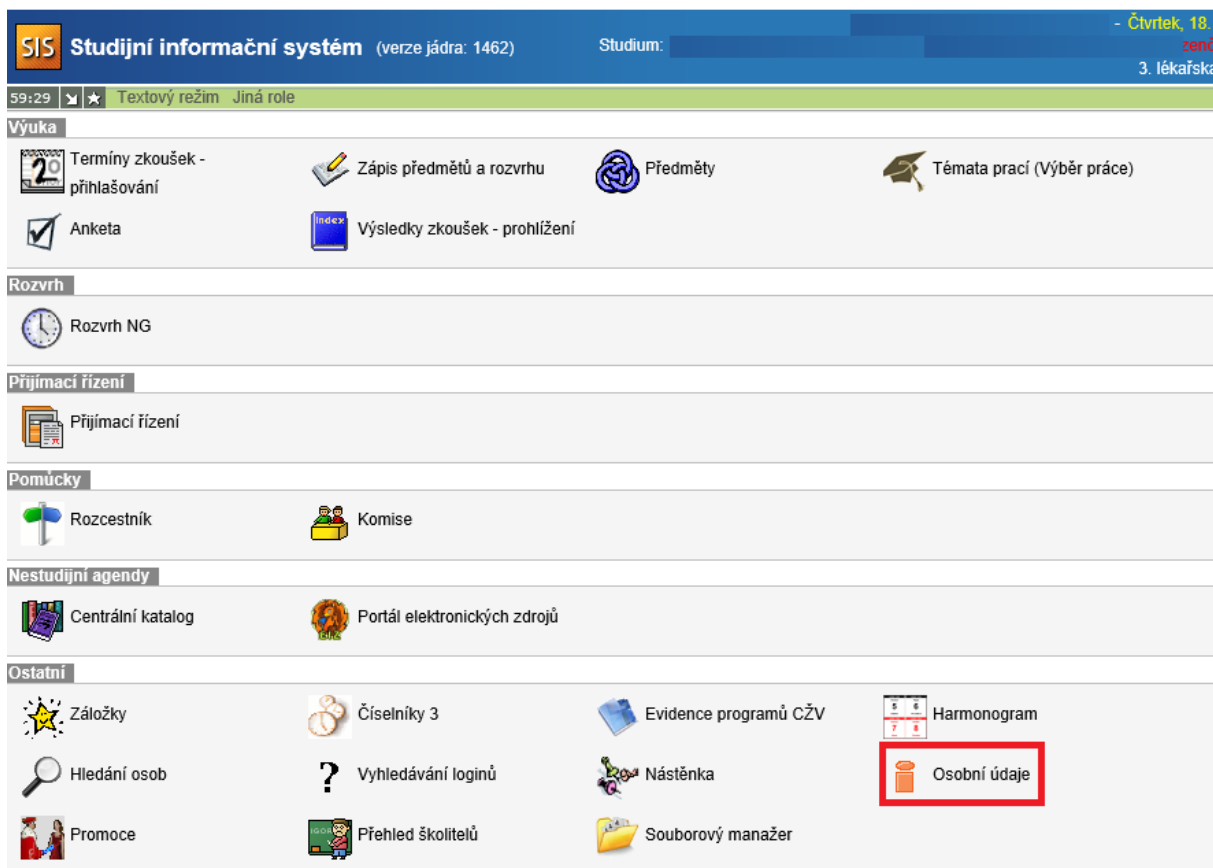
SIS Studijní informační systém (verze jádra: 1462)

Studium: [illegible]

- Čtvrtek, 18. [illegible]
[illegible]
3. lékařská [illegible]

59:29 Textový režim Jiná role

Výuka

Termíny zkoušek - přihlašování
Zápis předmětů a rozvrhu
Předměty
Témata prací (Výběr práce)
Anketa
Výsledky zkoušek - prohlížení

Rozvrh

Rozvrh NG

Přijímací řízení

Přijímací řízení

Pomůcky

Rozcestník
Komise

Nestudijní agendy

Centrální katalog
Portál elektronických zdrojů

Ostatní

Záložky
Číselníky 3
Evidence programů CŽV
Harmonogram
Hledání osob
Vyhledávání loginů
Nástěnka
Osobní údaje
Promoce
Přehled školitelů
Souborový manažer